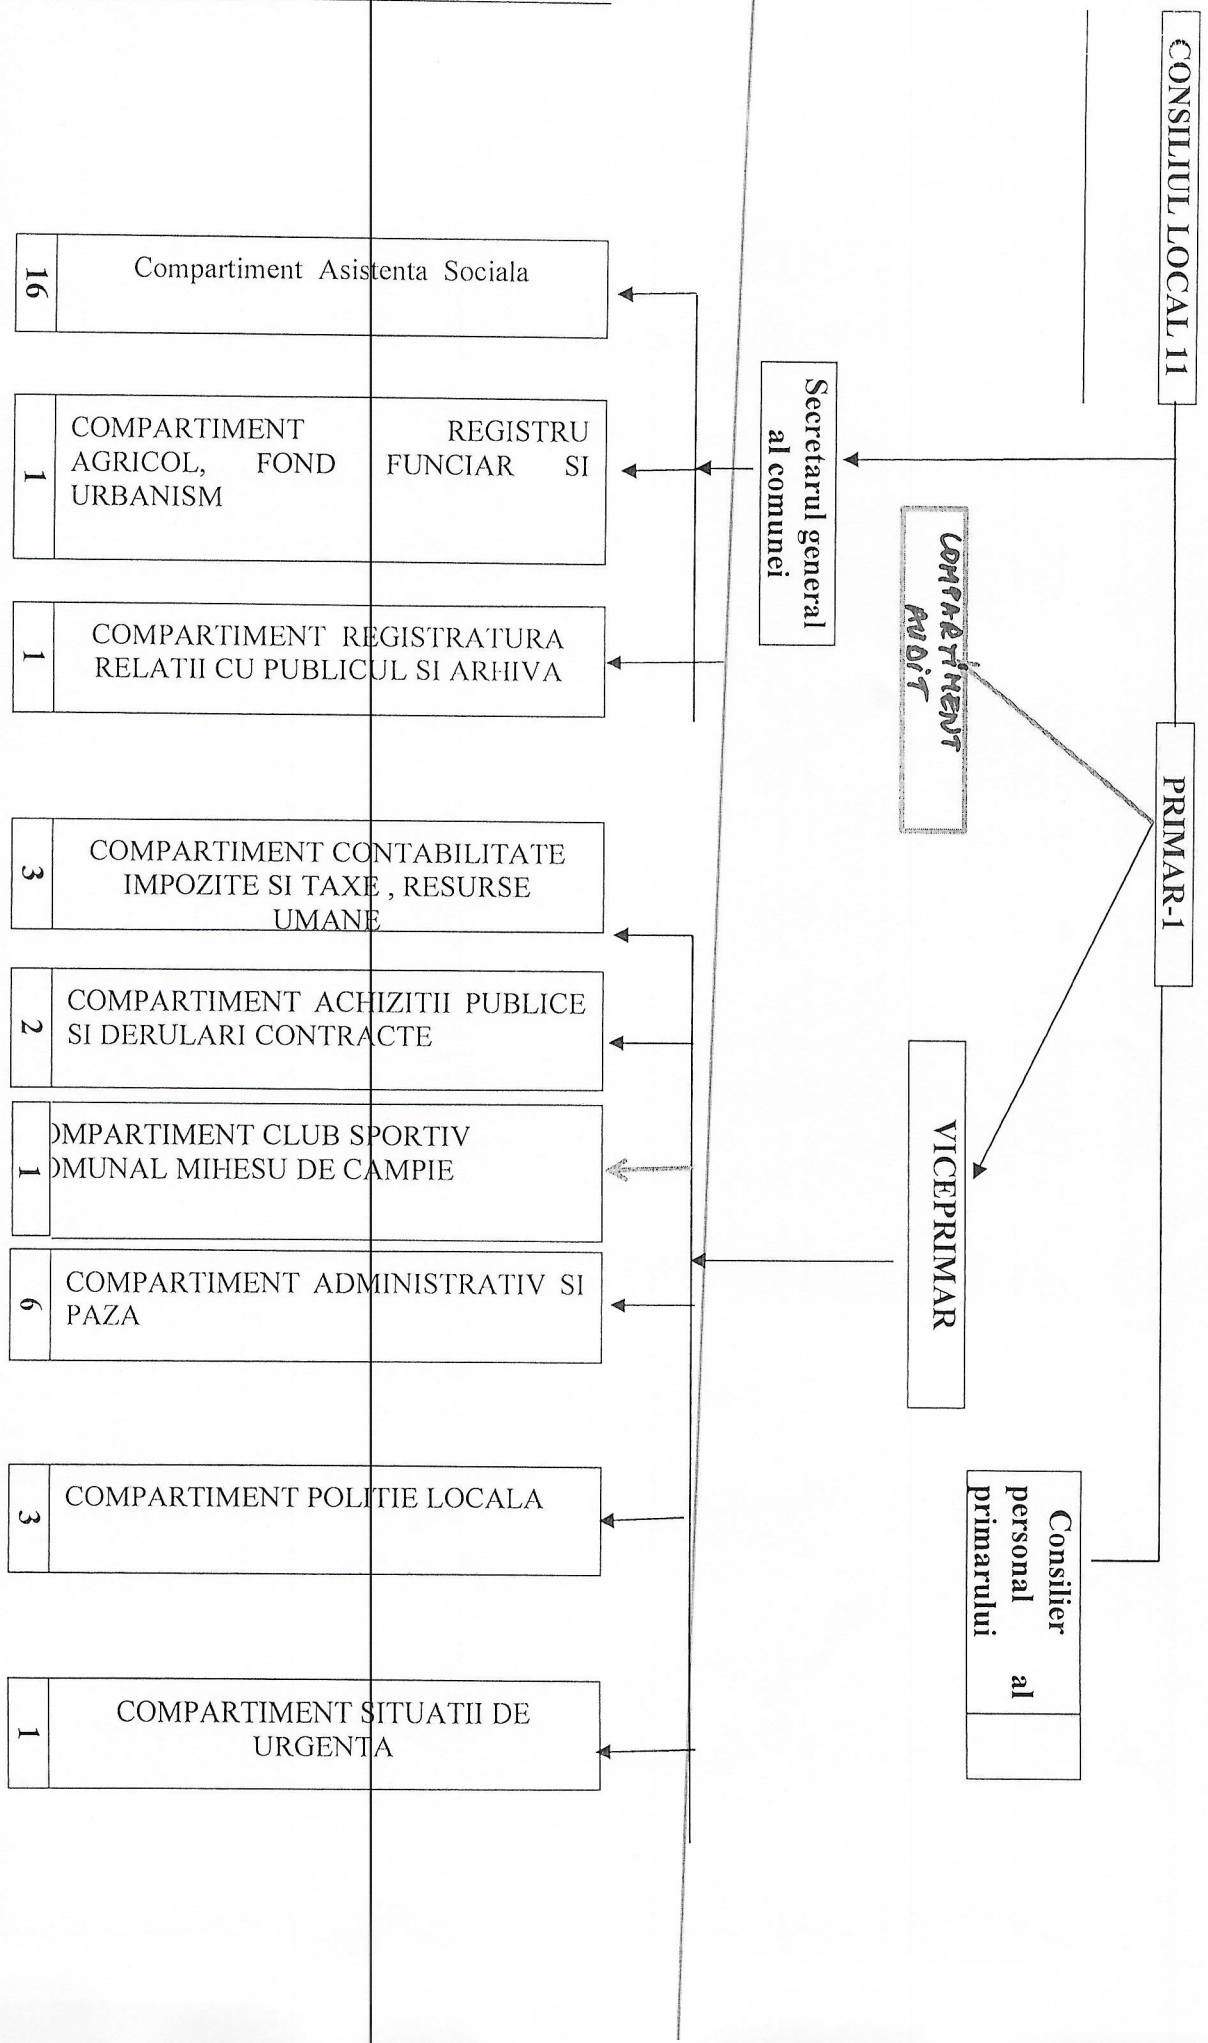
CONSILIUL LOCAL 11

Secretarul general al comunei

COMPARTIMENT AUDIT

PRIMAR-1

VICEPRIMAR

Consilier personal al primarului

16 Compartiment Asistenta Sociala

1 COMPARTIMENT REGISTRU AGRICOL, FOND FUNCIAR SI URBANISM

1 COMPARTIMENT REGISTRATURA RELATII CU PUBLICUL SI ARHIVA

3 COMPARTIMENT CONTABILITATE IMPOZITE SI TAXE , RESURSE UMANE

2 COMPARTIMENT ACHIZITII PUBLICE SI DERULARI CONTRACTE

1 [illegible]MPARTIMENT CLUB SPORTIV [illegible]MUNAL MIHESU DE CAMPIE

6 COMPARTIMENT ADMINISTRATIV SI PAZA

3 COMPARTIMENT POLITIE LOCALA

1 COMPARTIMENT SITUATII DE URGENTA